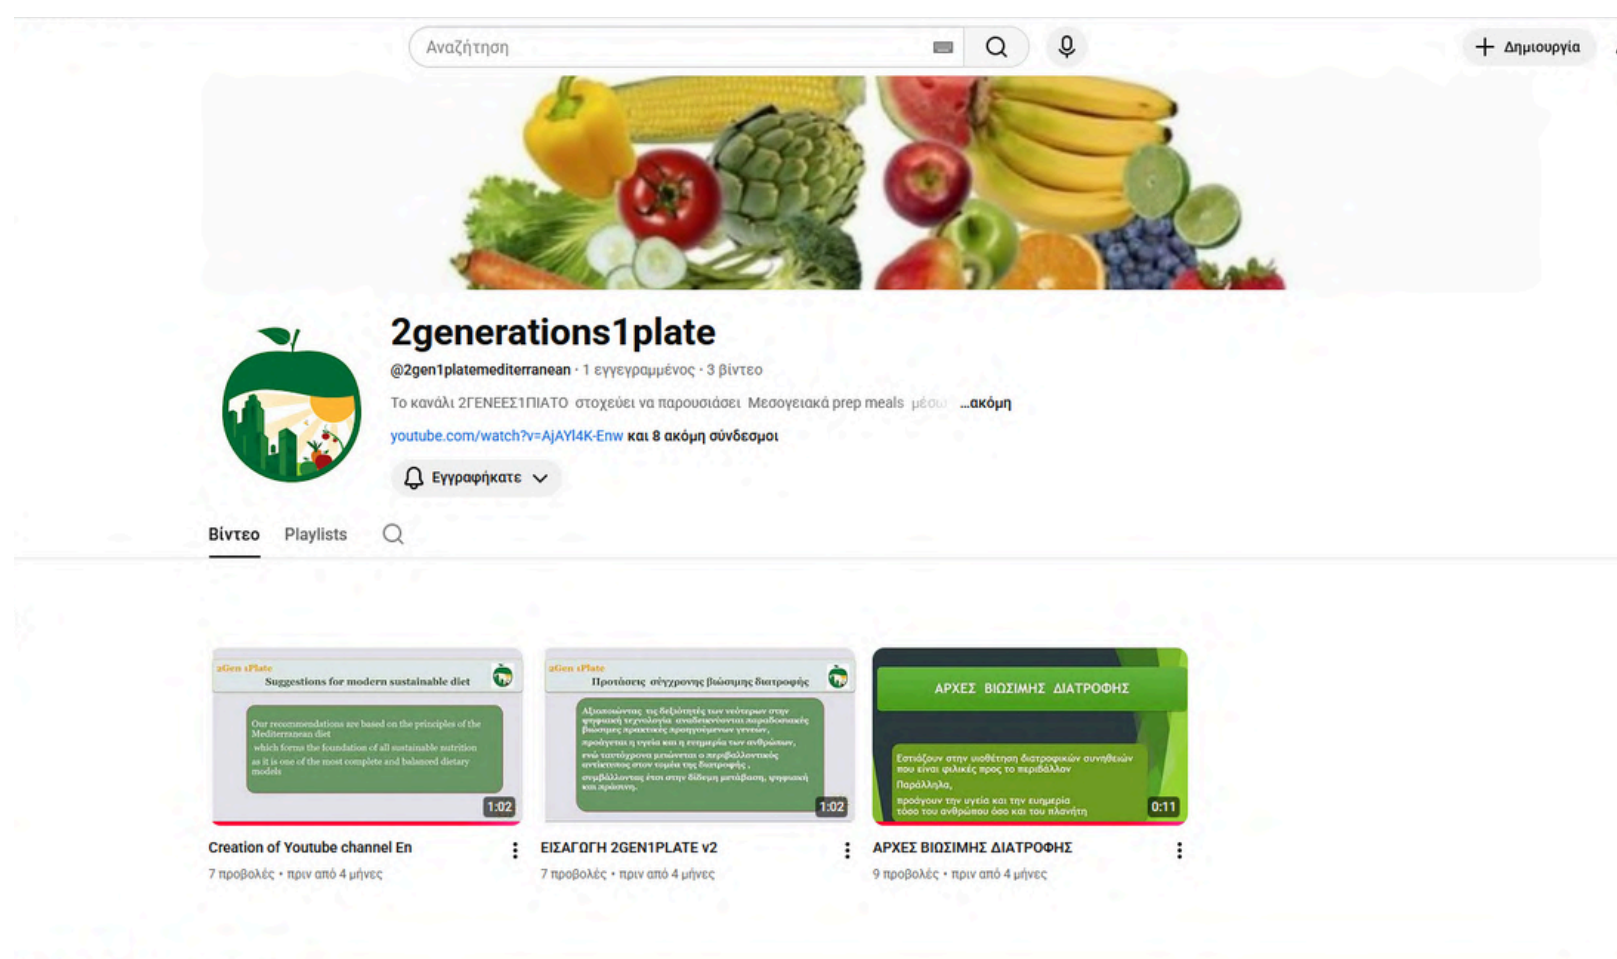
Αναζήτηση

Δημιουργία

2generations1plate

@2gen1platemediterranean · 1 εγγεγραμμένος · 3 βίντεο

Το κανάλι 2ΓΕΝΕΕΣ1ΠΙΑΤΟ στοχεύει να παρουσιάσει Μεσογειακά prep meals μέσω ...ακόμη

youtube.com/watch?v=AjAYl4K-Enw και 8 ακόμη σύνδεσμοι

Εγγραφήκατε

Βίντεο Playlists

2Gen 1Plate
Suggestions for modern sustainable diet
Our recommendations are based on the principles of the Mediterranean diet
which forms the foundation of all sustainable nutrition as it is one of the most complete and balanced dietary models
1:02

Creation of Youtube channel En
7 προβολές • πριν από 4 μήνες

2Gen 1Plate
Προτάσεις σύγχρονης βιώσιμης διατροφής
Αξιοποιώντας τις δεξιότητες των νεότερων στην ψηφιακή τεχνολογία αναδεικνύονται παραδοσιακές βιώσιμες πρακτικές προηγούμενων γενεών, προάγεται η υγεία και η ευημερία των ανθρώπων, ενώ ταυτόχρονα μειώνεται ο περιβαλλοντικός αντίκτυπος στον τομέα της διατροφής, συμβάλλοντας έτσι στην δίδυμη μετάβαση, ψηφιακή και πράσινη.
1:02

ΕΙΣΑΓΩΓΗ 2GEN1PLATE v2
7 προβολές • πριν από 4 μήνες

ΑΡΧΕΣ ΒΙΩΣΙΜΗΣ ΔΙΑΤΡΟΦΗΣ
Εστιάζουν στην υιοθέτηση διατροφικών συνηθειών που είναι φιλικές προς το περιβάλλον
Παράλληλα,
προάγουν την υγεία και την ευημερία τόσο του ανθρώπου όσο και του πλανήτη
0:11

ΑΡΧΕΣ ΒΙΩΣΙΜΗΣ ΔΙΑΤΡΟΦΗΣ
9 προβολές • πριν από 4 μήνες